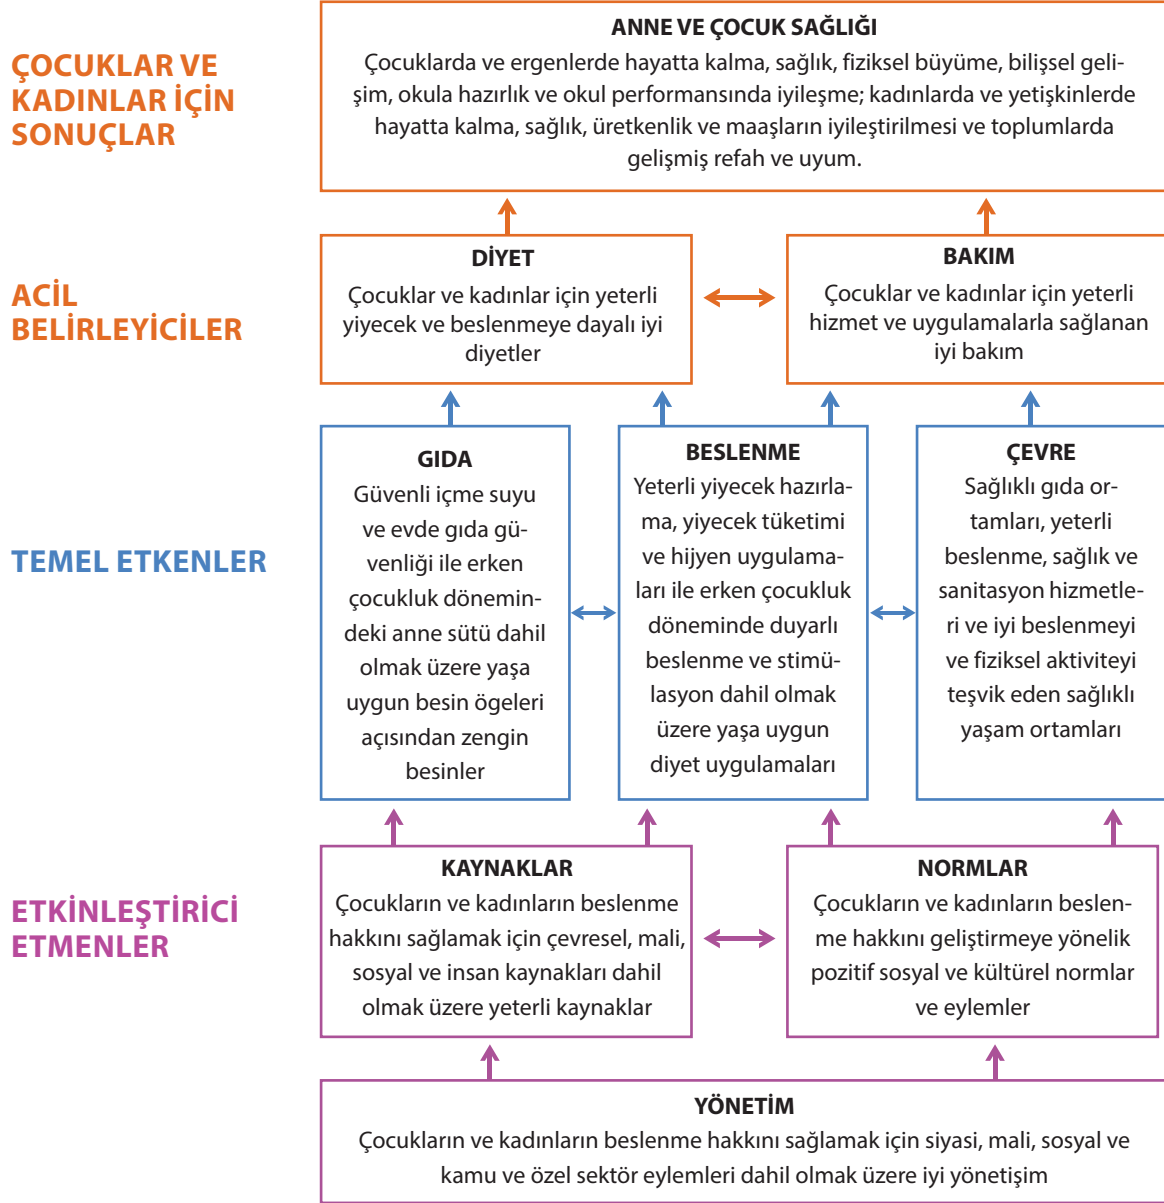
ÇOCUKLAR VE KADINLAR İÇİN SONUÇLAR

ANNE VE ÇOCUK SAĞLIĞI
Çocuklarda ve ergenlerde hayatta kalma, sağlık, fiziksel büyüme, bilişsel gelişim, okula hazırlık ve okul performansında iyileşme; kadınlarda ve yetişkinlerde hayatta kalma, sağlık, üretkenlik ve maaşların iyileştirilmesi ve toplumlarda gelişmiş refah ve uyum.

ACİL BELİRLEYİCİLER

DİYET
Çocuklar ve kadınlar için yeterli yiyecek ve beslenmeye dayalı iyi diyetler

BAKIM
Çocuklar ve kadınlar için yeterli hizmet ve uygulamalarla sağlanan iyi bakım

TEMEL ETKENLER

GIDA
Güvenli içme suyu ve evde gıda güvenliği ile erken çocukluk dönemindeki anne sütü dahil olmak üzere yaşa uygun besin ögeleri açısından zengin besinler

BESLENME
Yeterli yiyecek hazırlama, yiyecek tüketimi ve hijyen uygulamaları ile erken çocukluk döneminde duyarlı beslenme ve stimülasyon dahil olmak üzere yaşa uygun diyet uygulamaları

ÇEVRE
Sağlıklı gıda ortamları, yeterli beslenme, sağlık ve sanitasyon hizmetleri ve iyi beslenmeyi ve fiziksel aktiviteyi teşvik eden sağlıklı yaşam ortamları

ETKİNLEŞTİRİCİ ETMENLER

KAYNAKLAR
Çocukların ve kadınların beslenme hakkını sağlamak için çevresel, mali, sosyal ve insan kaynakları dahil olmak üzere yeterli kaynaklar

NORMLAR
Çocukların ve kadınların beslenme hakkını geliştirmeye yönelik pozitif sosyal ve kültürel normlar ve eylemler

YÖNETİM
Çocukların ve kadınların beslenme hakkını sağlamak için siyasi, mali, sosyal ve kamu ve özel sektör eylemleri dahil olmak üzere iyi yönetişim